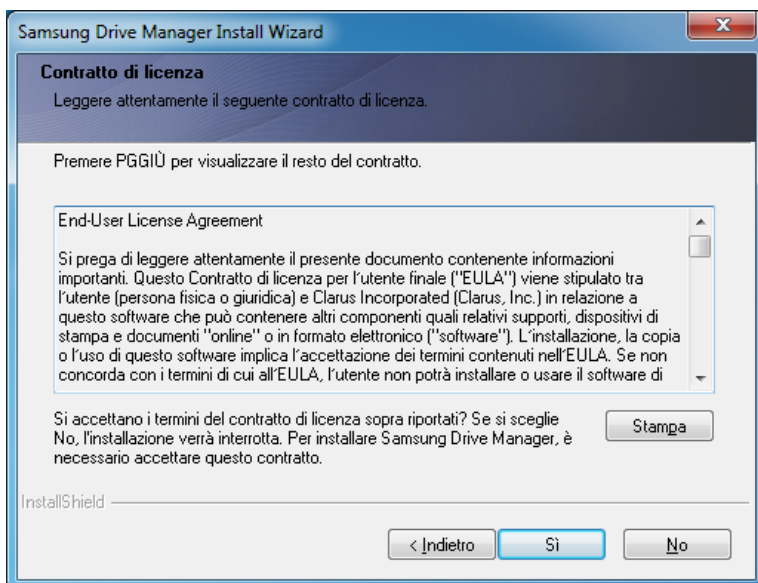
Samsung Drive Manager Install Wizard

Contratto di licenza

Leggere attentamente il seguente contratto di licenza.

Premere PGGIÙ per visualizzare il resto del contratto.

End-User License Agreement

Si prega di leggere attentamente il presente documento contenente informazioni importanti. Questo Contratto di licenza per l'utente finale ("EULA") viene stipulato tra l'utente (persona fisica o giuridica) e Clarus Incorporated (Clarus, Inc.) in relazione a questo software che può contenere altri componenti quali relativi supporti, dispositivi di stampa e documenti "online" o in formato elettronico ("software"). L'installazione, la copia o l'uso di questo software implica l'accettazione dei termini contenuti nell'EULA. Se non concorda con i termini di cui all'EULA, l'utente non potrà installare o usare il software di

Si accettano i termini del contratto di licenza sopra riportati? Se si sceglie No, l'installazione verrà interrotta. Per installare Samsung Drive Manager, è necessario accettare questo contratto.

Stampa

InstallShield

< Indietro

Sì

No